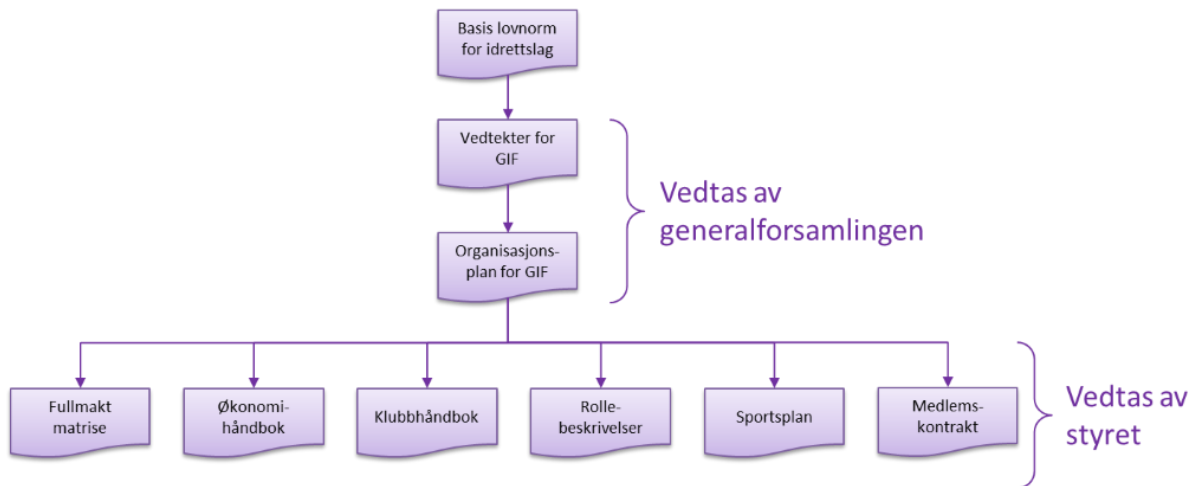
Basis lovnorm for idrettslag

Vedtekter for GIF

Organisasjonsplan for GIF

Vedtas av generalforsamlingen

Fullmakt matrise

Økonomihåndbok

Klubbhåndbok

Rollebeskrivelser

Sportsplan

Medlemskontrakt

Vedtas av styret